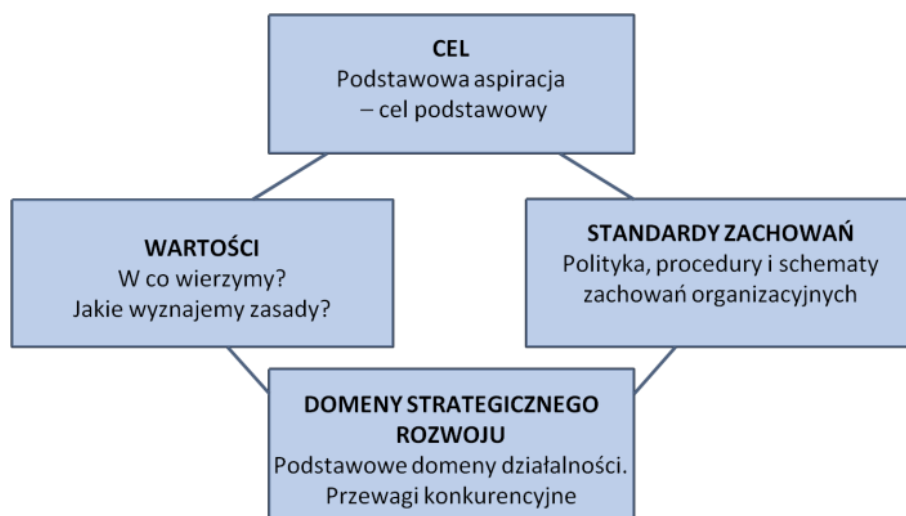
CEL
Podstawowa aspiracja – cel podstawowy

WARTOŚCI
W co wierzymy?
Jakie wyznajemy zasady?

STANDARDY ZACHOWAŃ
Polityka, procedury i schematy zachowań organizacyjnych

DOMENY STRATEGICZNEGO ROZWOJU
Podstawowe domeny działalności.
Przewagi konkurencyjne